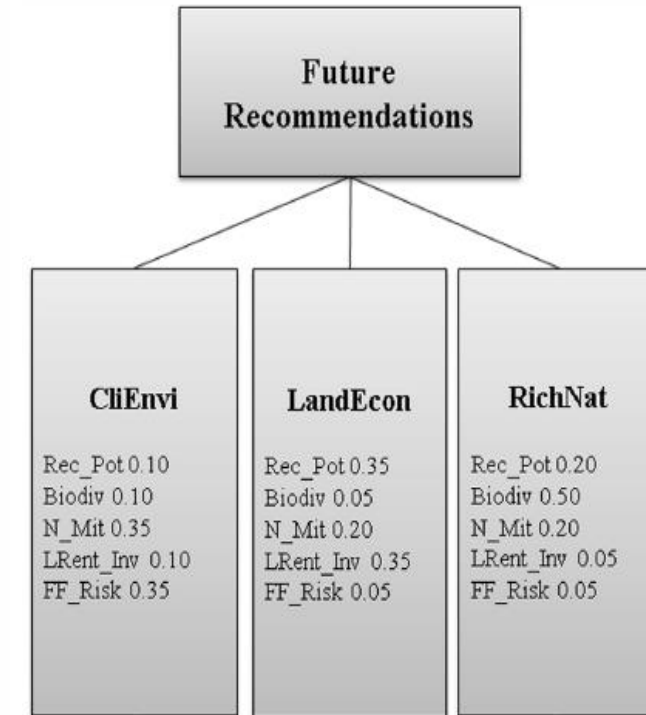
Future Recommendations

CliEnvi

Rec_Pot 0.10
Biodiv 0.10
N_Mit 0.35
LRent_Inv 0.10
FF_Risk 0.35

LandEcon

Rec_Pot 0.35
Biodiv 0.05
N_Mit 0.20
LRent_Inv 0.35
FF_Risk 0.05

RichNat

Rec_Pot 0.20
Biodiv 0.50
N_Mit 0.20
LRent_Inv 0.05
FF_Risk 0.05